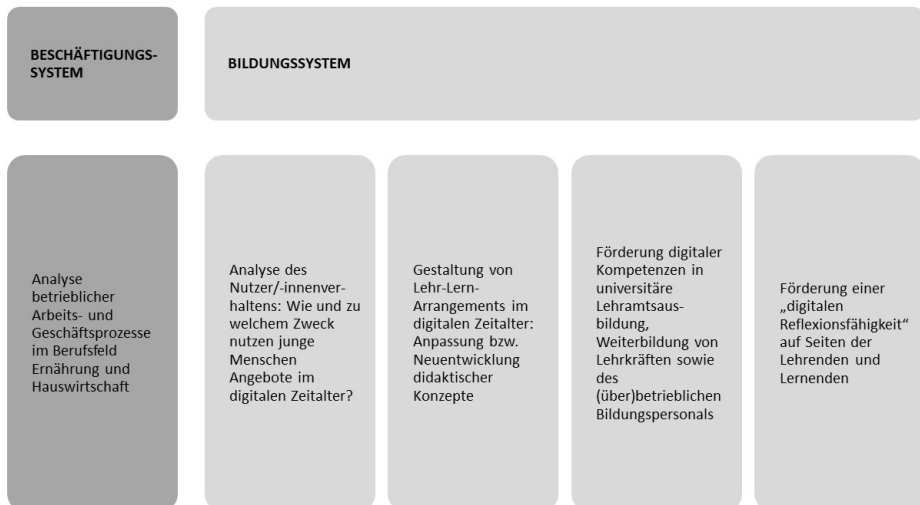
BESCHÄFTIGUNGS-SYSTEM

BILDUNGSSYSTEM

Analyse betrieblicher Arbeits- und Geschäftsprozesse im Berufsfeld Ernährung und Hauswirtschaft

Analyse des Nutzer/-innenverhaltens: Wie und zu welchem Zweck nutzen junge Menschen Angebote im digitalen Zeitalter?

Gestaltung von Lehr-Lern-Arrangements im digitalen Zeitalter: Anpassung bzw. Neuentwicklung didaktischer Konzepte

Förderung digitaler Kompetenzen in universitäre Lehramtsausbildung, Weiterbildung von Lehrkräften sowie des (über)betrieblichen Bildungspersonals

Förderung einer „digitalen Reflexionsfähigkeit" auf Seiten der Lehrenden und Lernenden